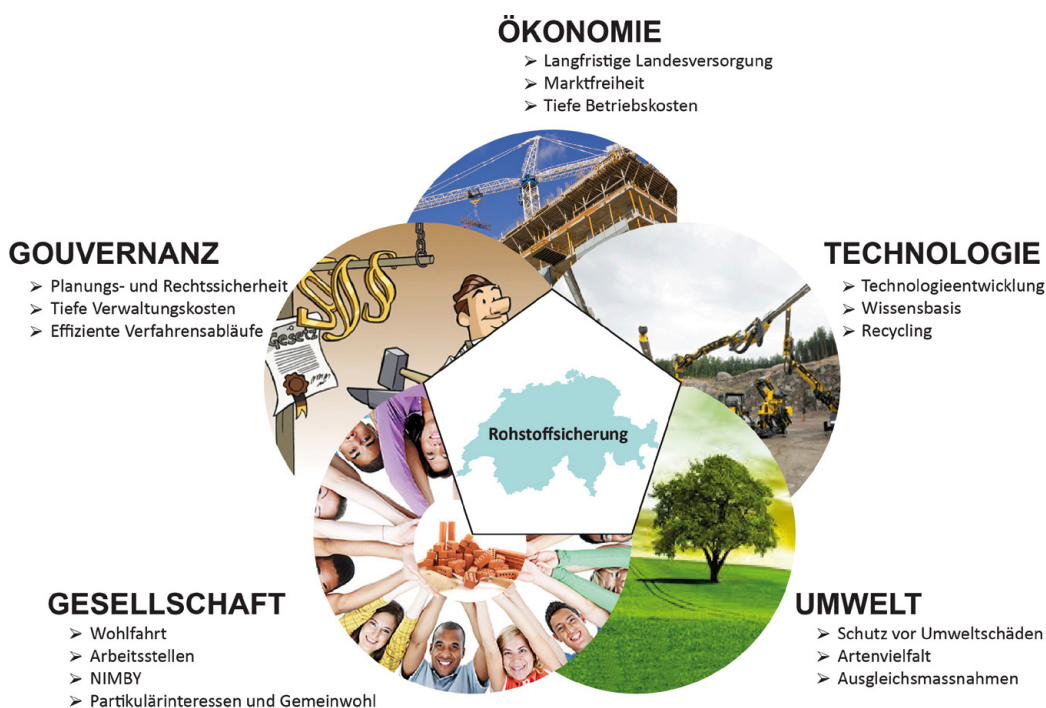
ÖKONOMIE
➢ Langfristige Landesversorgung
➢ Marktfreiheit
➢ Tiefe Betriebskosten

GOUVERNANZ
➢ Planungs- und Rechtssicherheit
➢ Tiefe Verwaltungskosten
➢ Effiziente Verfahrensabläufe

TECHNOLOGIE
➢ Technologieentwicklung
➢ Wissensbasis
➢ Recycling

Gesetz

Rohstoffsicherung

GESELLSCHAFT
➢ Wohlfahrt
➢ Arbeitsstellen
➢ NIMBY
➢ Partikulärinteressen und Gemeinwohl

UMWELT
➢ Schutz vor Umweltschäden
➢ Artenvielfalt
➢ Ausgleichsmassnahmen